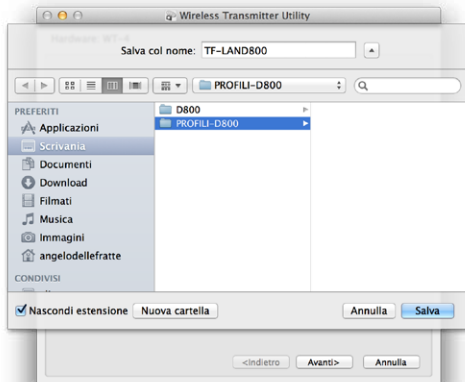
Wireless Transmitter Utility

Hardware: WT-4

Salva col nome: TF-LAND800

PROFILI-D800

PREFERITI
Applicazioni
Scrivania
Documenti
Download
Filmati
Musica
Immagini
angelodellefratte
CONDIVISI

D800
PROFILI-D800

Nascondi estensione
Nuova cartella
Annulla
Salva

<Indietro
Avanti>
Annulla